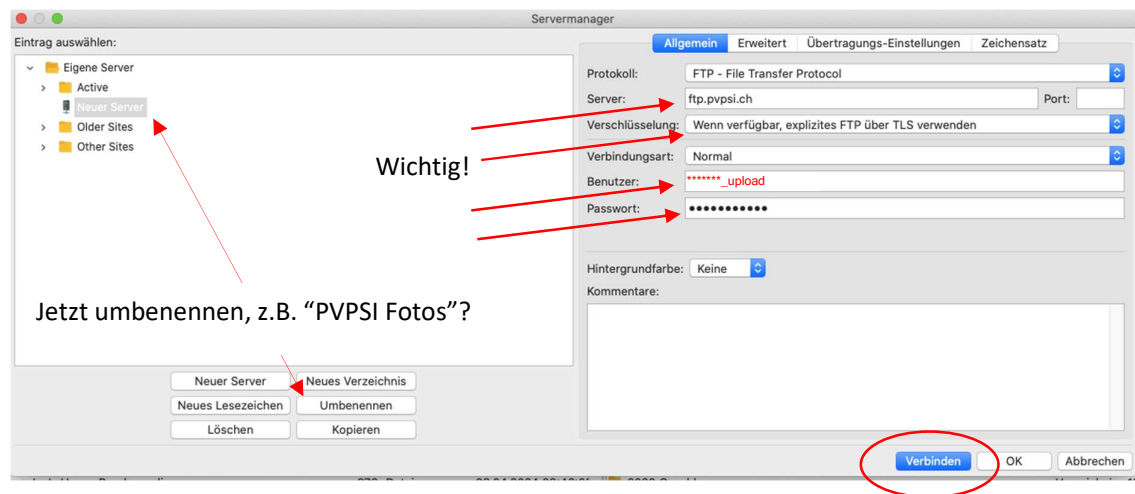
Servermanager

Eintrag auswählen:

Eigene Server
Active
Neuer Server
Older Sites
Other Sites

Wichtig!

Jetzt umbenennen, z.B. “PVPSI Fotos”?

Neuer Server | Neues Verzeichnis
Neues Lesezeichen | Umbenennen
Löschen | Kopieren

Allgemein | Erweitert | Übertragungs-Einstellungen | Zeichensatz

Protokoll: FTP - File Transfer Protocol
Server: ftp.pvpsi.ch Port:
Verschlüsselung: Wenn verfügbar, explizites FTP über TLS verwenden
Verbindungsart: Normal
Benutzer: *******_upload
Passwort: ●●●●●●●●●●●

Hintergrundfarbe: Keine
Kommentare:

Verbinden | OK | Abbrechen